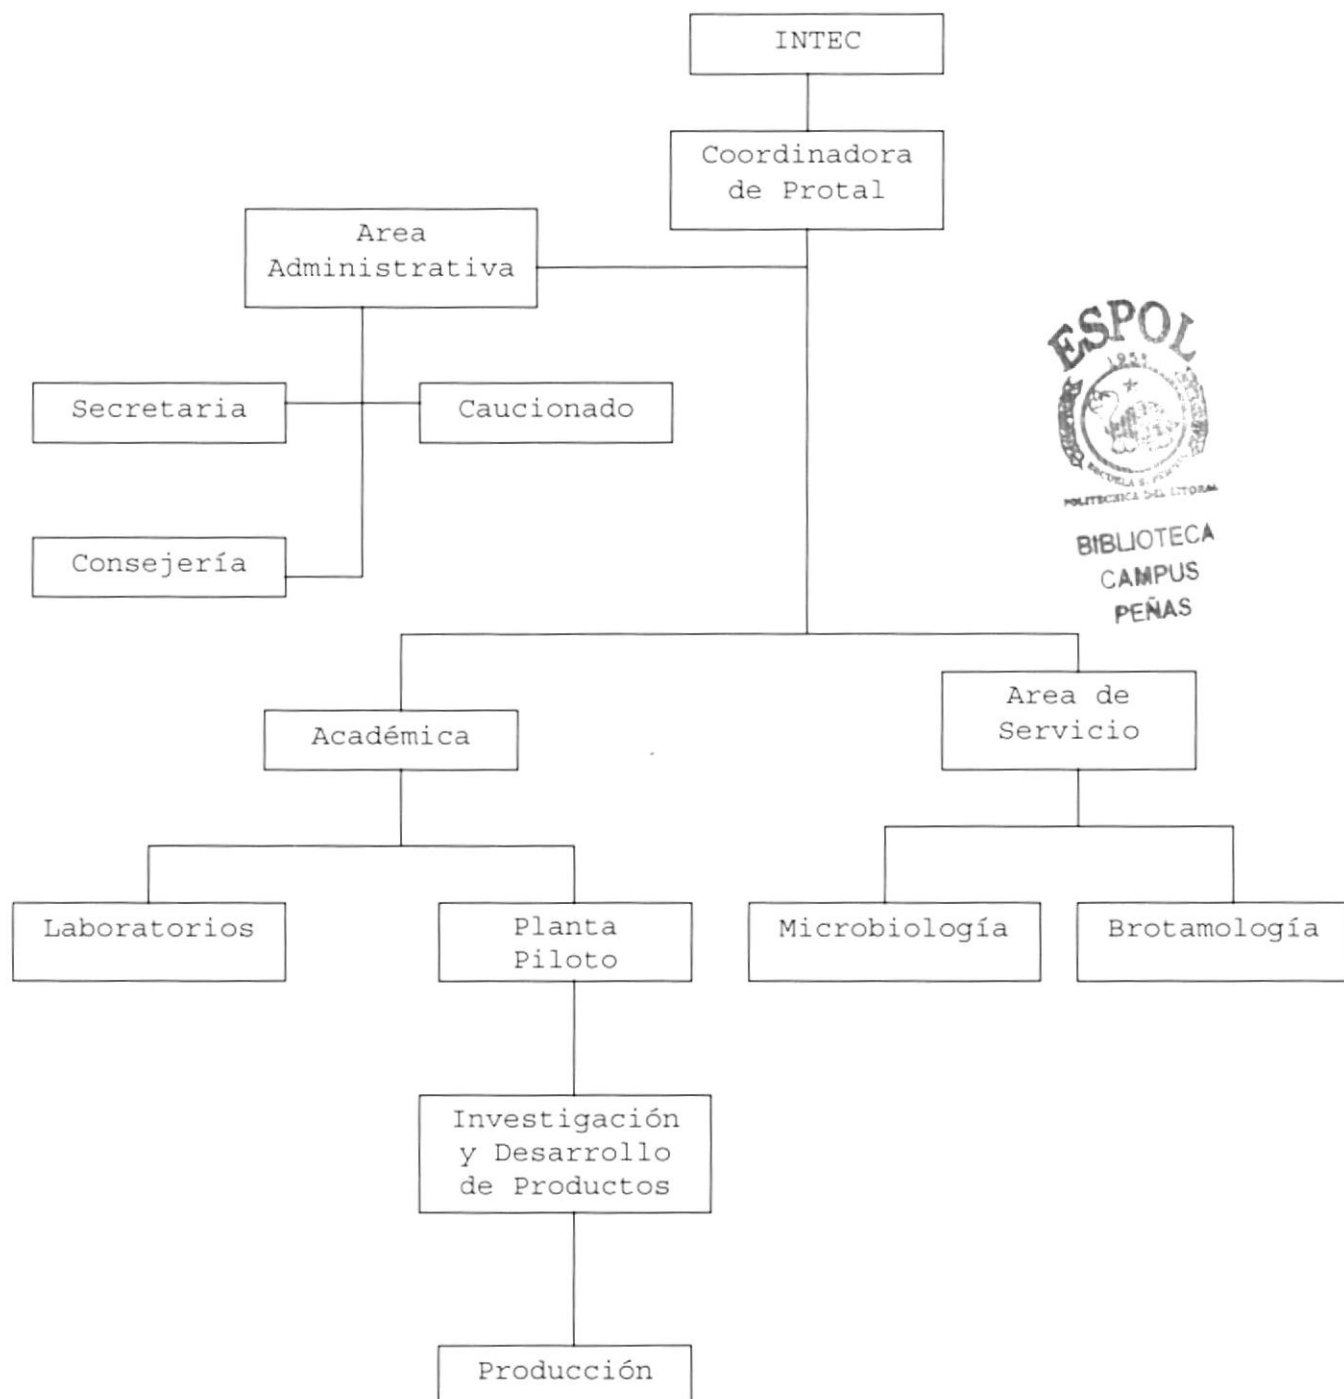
INTEC

Coordinadora de Protal

Area Administrativa

Secretaria

Caucionado

Consejería

ESPOL
1958
ESCUELA SUPERIOR POLITECNICA DEL LITORAL
BIBLIOTECA CAMPUS PEÑAS

Académica

Area de Servicio

Laboratorios

Planta Piloto

Microbiología

Brotamología

Investigación y Desarrollo de Productos

Producción